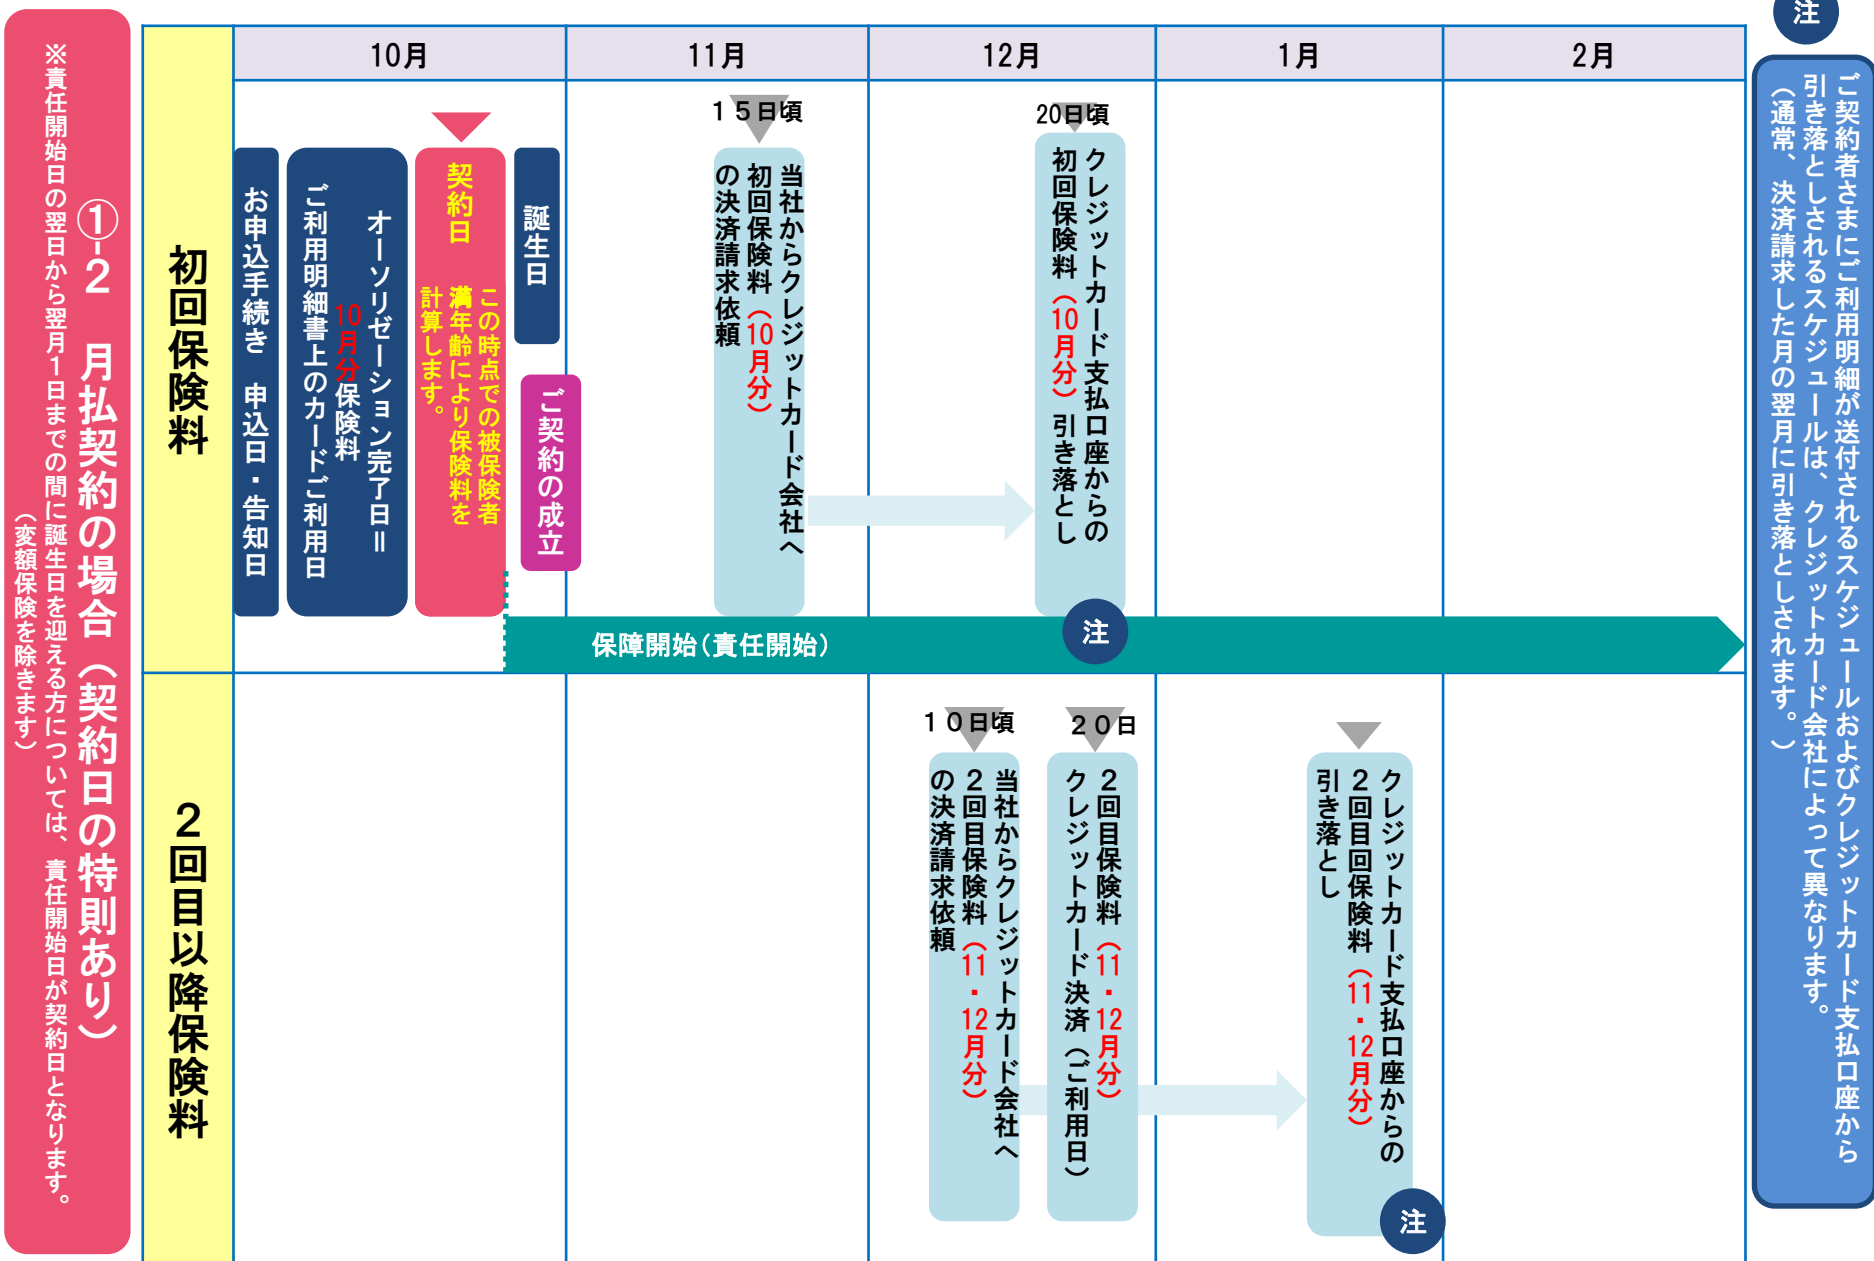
①-2 月払契約の場合（契約日の特則あり）

※責任開始日の翌日から翌月1日までの間に誕生日を迎える方については、責任開始日が契約日となります。（変額保険を除きます）

| | 10月 | 11月 | 12月 | 1月 | 2月 |
|---|---|---|---|---|---|

初回保険料

お申込手続き 申込日・告知日

オーソリゼーション完了日＝ご利用明細書上のカード利用日 10月分保険料

契約日 この時点での被保険者満年齢により保険料を計算します。

誕生日

ご契約の成立

15日頃

当社からクレジットカード会社へ初回保険料（10月分）の決済請求依頼

20日頃

クレジットカード支払口座からの初回保険料（10月分）引き落とし

注

保障開始（責任開始）

2回目以降保険料

10日頃

当社からクレジットカード会社へ2回目保険料（11・12月分）の決済請求依頼

20日

2回目保険料（11・12月分）クレジットカード決済（ご利用日）

クレジットカード支払口座からの2回目回保険料（11・12月分）引き落とし

注

注

ご契約者さまにご利用明細が送付されるスケジュールおよびクレジットカード支払口座から引き落としされるスケジュールは、クレジットカード会社によって異なります。（通常、決済請求した月の翌月に引き落としされます。）